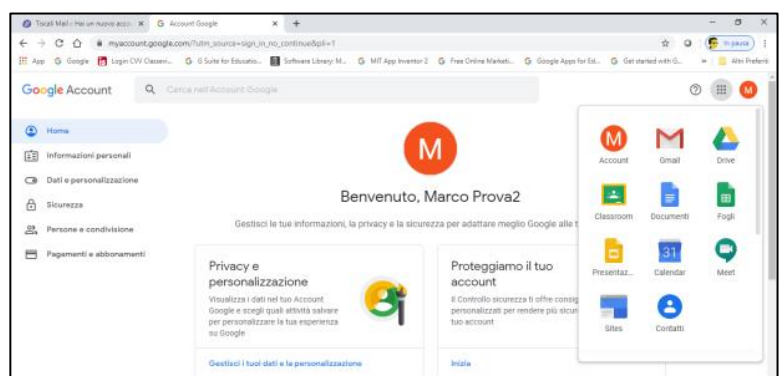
Tiscali Mail - Hai un nuovo acco... × Account Google × +

myaccount.google.com/?utm_source=sign_in_no_continue&pli=1

In pausa

App Google Login CW Classeri... G Suite for Educatio... Software Library: M... MIT App Inventor 2 Free Online Marketi... Google Apps for Ed... Get started with G... » Altri Preferiti

Google Account Cerca nell'Account Google

M

Home

Informazioni personali

Dati e personalizzazione

Sicurezza

Persone e condivisione

Pagamenti e abbonamenti

M

Benvenuto, Marco Prova2

Gestisci le tue informazioni, la privacy e la sicurezza per adattare meglio Google alle t

Privacy e personalizzazione

Visualizza i dati nel tuo Account Google e scegli quali attività salvare per personalizzare la tua esperienza su Google

Gestisci i tuoi dati e la personalizzazione

Proteggiamo il tuo account

Il Controllo sicurezza ti offre consig personalizzati per rendere più sicur tuo account

Inizia

Account Gmail Drive

Classroom Documenti Fogli

Presentaz... Calendar Meet

31

Sites Contatti